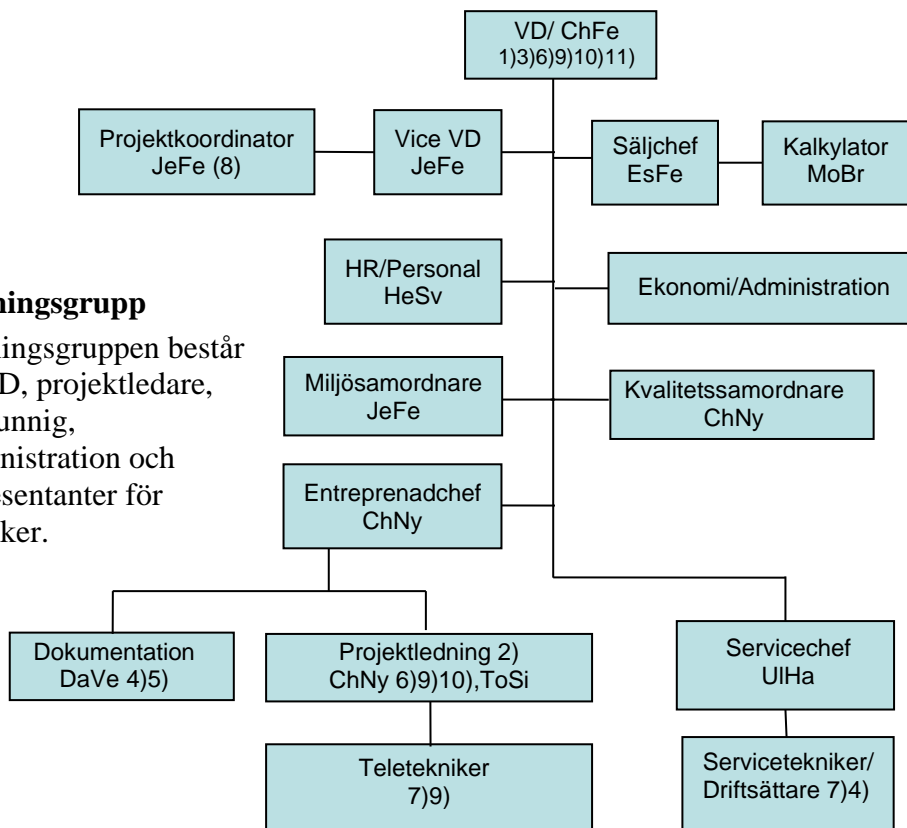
VD/ ChFe
1)3)6)9)10)11)

Projektkoordinator
JeFe (8)

Vice VD
JeFe

Säljchef
EsFe

Kalkylator
MoBr

HR/Personal
HeSv

Ekonomi/Administration

ningsgrupp

ningsgruppen består D, projektledare, unnig, nistration och essentanter för ker.

Miljösamordnare
JeFe

Kvalitetssamordnare
ChNy

Entreprenadchef
ChNy

Dokumentation
DaVe 4)5)

Projektledning 2)
ChNy 6)9)10),ToSi

Servicechef
UlHa

Teletekniker
7)9)

Servicetekniker/
Driftsättare 7)4)